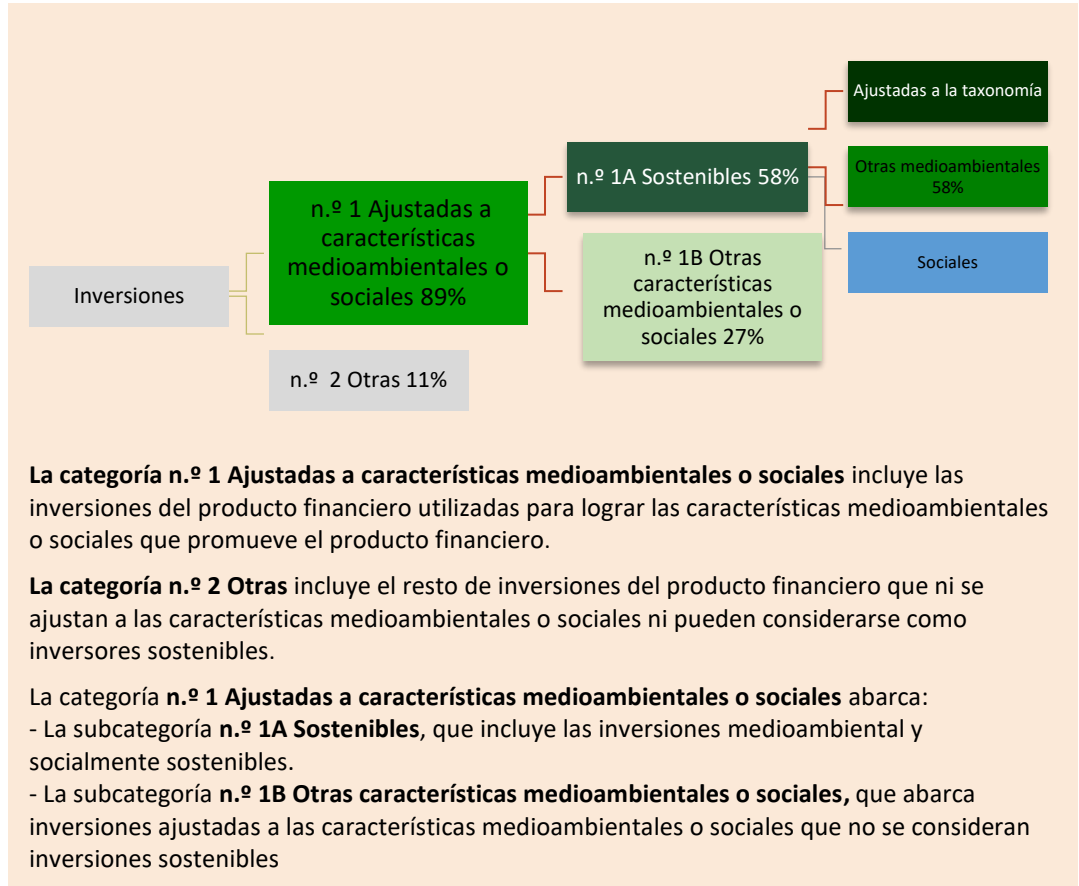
Ajustadas a la taxonomía

n.º 1A Sostenibles 58%

Otras medioambientales 58%

n.º 1 Ajustadas a características medioambientales o sociales 89%

n.º 1B Otras características medioambientales o sociales 27%

Sociales

Inversiones

n.º 2 Otras 11%

**La categoría n.º 1 Ajustadas a características medioambientales o sociales** incluye las inversiones del producto financiero utilizadas para lograr las características medioambientales o sociales que promueve el producto financiero.

**La categoría n.º 2 Otras** incluye el resto de inversiones del producto financiero que ni se ajustan a las características medioambientales o sociales ni pueden considerarse como inversores sostenibles.

La categoría **n.º 1 Ajustadas a características medioambientales o sociales** abarca:
- La subcategoría **n.º 1A Sostenibles**, que incluye las inversiones medioambiental y socialmente sostenibles.
- La subcategoría **n.º 1B Otras características medioambientales o sociales,** que abarca inversiones ajustadas a las características medioambientales o sociales que no se consideran inversiones sostenibles